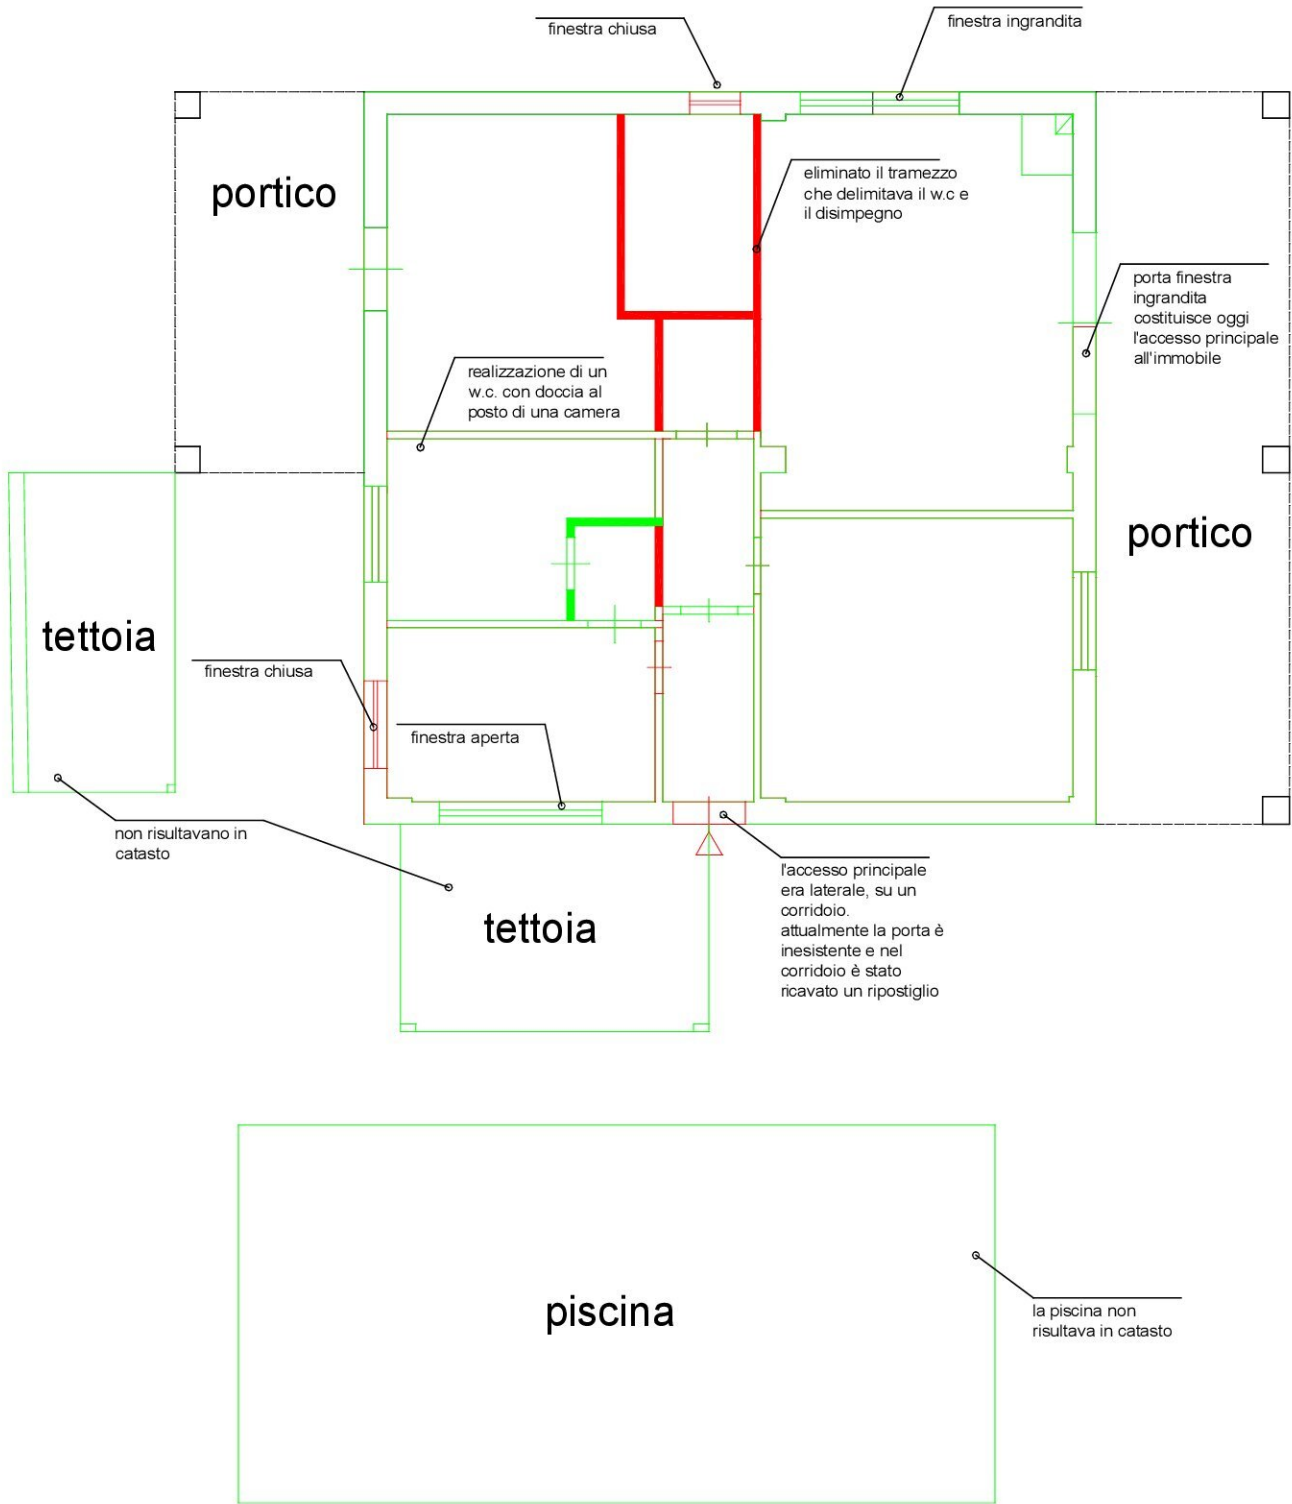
finestra chiusa

finestra ingrandita

portico

eliminato il tramezzo che delimitava il w.c e il disimpegno

porta finestra ingrandita costituisce oggi l'accesso principale all'immobile

realizzazione di un w.c. con doccia al posto di una camera

portico

tettoia

finestra chiusa

finestra aperta

non risultavano in catasto

tettoia

l'accesso principale era laterale, su un corridoio. attualmente la porta è inesistente e nel corridoio è stato ricavato un ripostiglio

piscina

la piscina non risultava in catasto